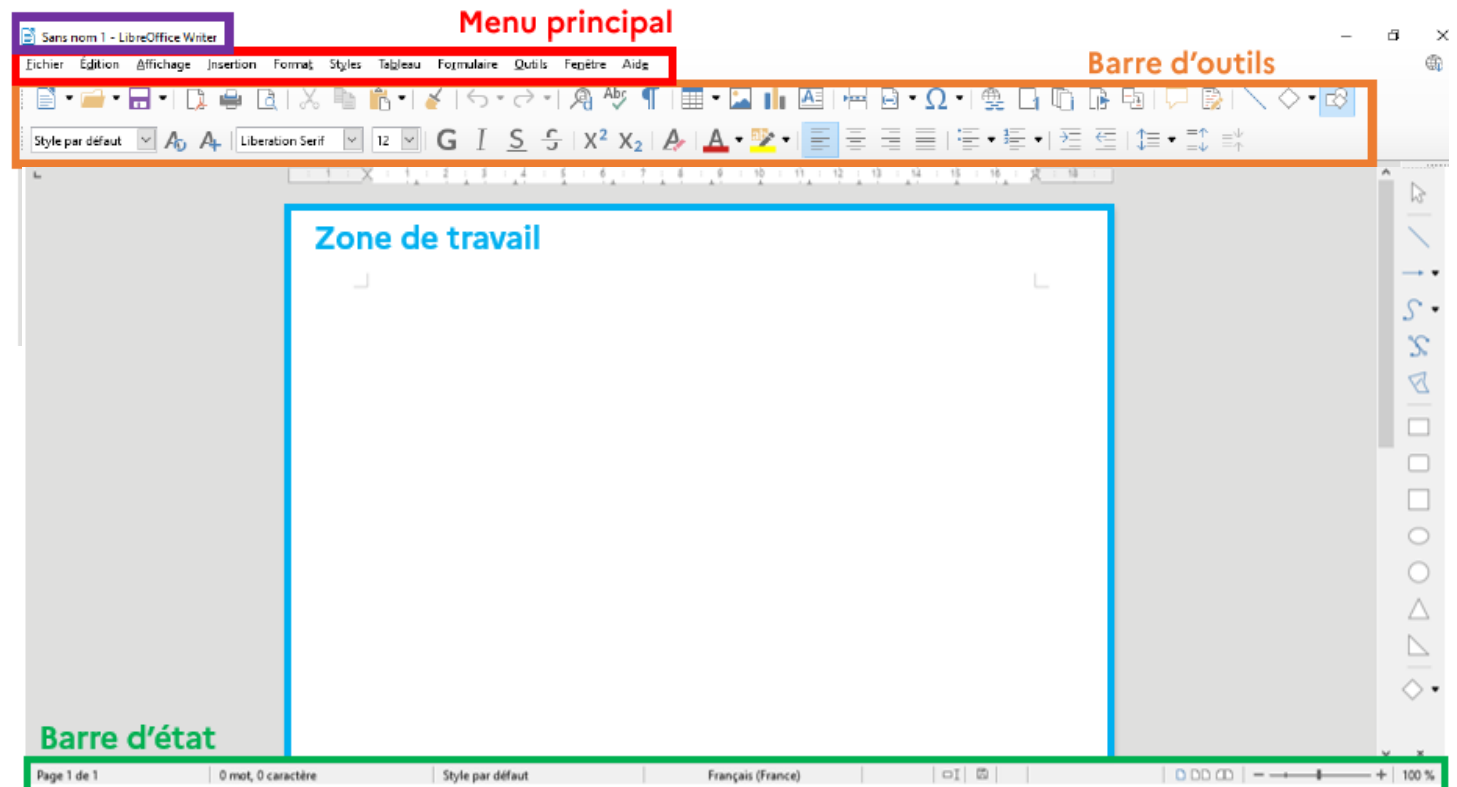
Sans nom 1 - LibreOffice Writer

Menu principal

Fichier Edition Affichage Insertion Format Styles Tableau Formulaire Outils Fenêtre Aide

Barre d'outils

Style par défaut Liberation Serif 12 G I S S $X^2$ $X_2$ A

1 2 3 4 5 6 7 8 9 10 11 12 13 14 15 16 18

Zone de travail

Barre d'état

Page 1 de 1 0 mot, 0 caractère Style par défaut Français (France) 100 %